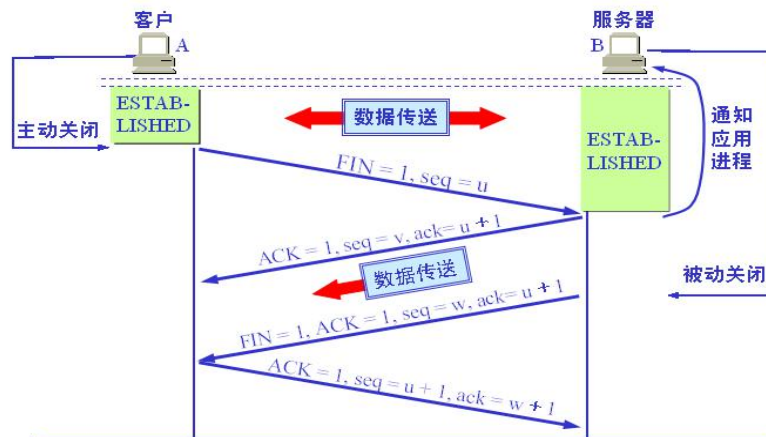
客户

A

服务器

B

ESTAB-LISHED

主动关闭

数据传送

ESTAB-LISHED

通知应用进程

FIN = 1, seq = u

ACK = 1, seq = v, ack= u + 1

数据传送

被动关闭

FIN = 1, ACK = 1, seq = w, ack= u + 1

ACK = 1, seq = u + 1, ack = w + 1